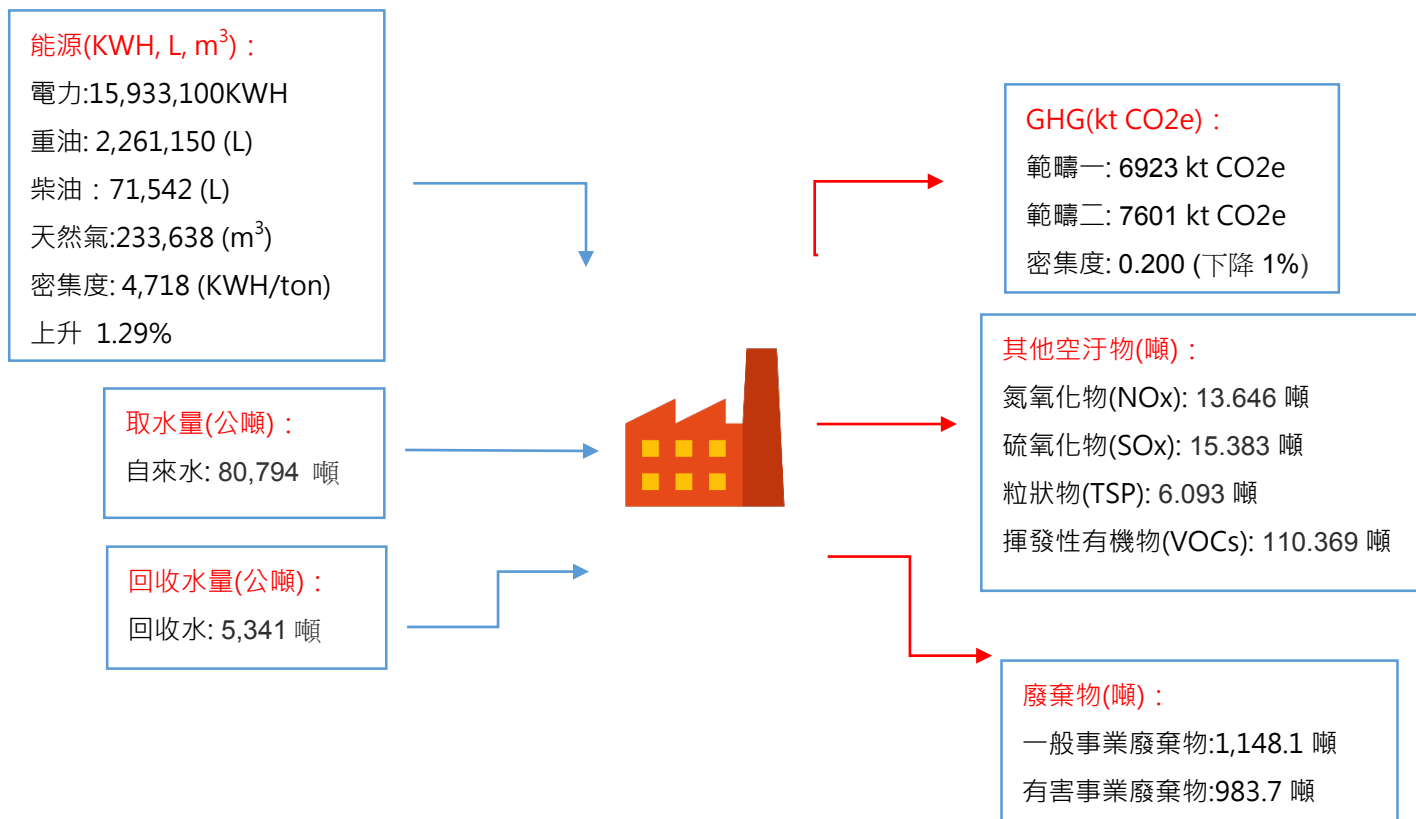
能源(KWH, L, $m^3$)：
電力:15,933,100KWH
重油: 2,261,150 (L)
柴油：71,542 (L)
天然氣:233,638 ($m^3$)
密集度: 4,718 (KWH/ton)
上升 1.29%

取水量(公噸)：
自來水: 80,794 噸

回收水量(公噸)：
回收水: 5,341 噸

GHG(kt CO2e)：
範疇一: 6923 kt CO2e
範疇二: 7601 kt CO2e
密集度: 0.200 (下降 1%)

其他空汙物(噸)：
氮氧化物(NOx): 13.646 噸
硫氧化物(SOx): 15.383 噸
粒狀物(TSP): 6.093 噸
揮發性有機物(VOCs): 110.369 噸

廢棄物(噸)：
一般事業廢棄物:1,148.1 噸
有害事業廢棄物:983.7 噸